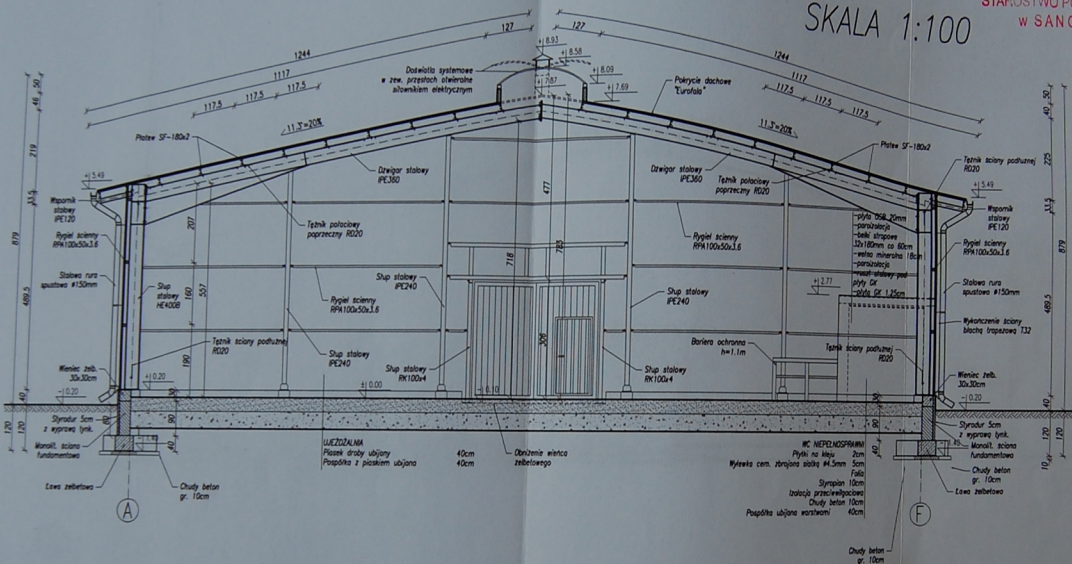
SKALA 1:100

STAROSTWO P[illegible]
W SANO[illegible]

1244
1117
127
127
1244
1117
117.5 117.5 117.5
117.5 117.5 117.5
+8.93
+8.58
+7.87
+8.09
+7.69

Doświetlenie systemowe w zew. przęstach otwieralne siłownikiem elektrycznym

Pokrycie dachowe "Eurofala"

11.3°=20%
11.3°=20%

Płatew SF-180x2
Płatew SF-180x2

Dźwigar stalowy IPE360
Dźwigar stalowy IPE360

Tężnik połaciowy poprzeczny RD20
Tężnik połaciowy poprzeczny RD20

Tężnik ściany podłużnej RD20

Wspornik stalowy IPE120
Wspornik stalowy IPE120

+5.49
+5.49

Rygiel ścienny RPA100x50x3.6
Rygiel ścienny RPA100x50x3.6
Rygiel ścienny RPA100x50x3.6
Rygiel ścienny RPA100x50x3.6

Stalowa rura spustowa ⌀150mm
Stalowa rura spustowa ⌀150mm

Słup stalowy HE400B

Słup stalowy IPE240
Słup stalowy IPE240
Słup stalowy IPE240

Słup stalowy RK100x4
Słup stalowy RK100x4

-płyta OSB 20mm
-paroizolacja
-belki stropowe 32x180mm co 60cm
-wełna mineralna 18cm
-paroizolacja
-ruszt stalowy pod płyty GK
-płyty GK 1.25cm

+2.77

Wykończenie ściany blachą trapezową T32

Bariera ochronna h=1.1m

Tężnik ściany podłużnej RD20
Tężnik ściany podłużnej RD20

Wieniec żelb. 30x30cm
Wieniec żelb. 30x30cm

+0.20
-0.20
±0.00
-0.10
-0.20

Styrodur 5cm z wyprową tynk.
Styrodur 5cm z wyprową tynk.

Monolit. ściana fundamentowa
Monolit. ściana fundamentowa

Ława żelbetowa
Ława żelbetowa

Chudy beton gr. 10cm
Chudy beton gr. 10cm
Chudy beton gr. 10cm

WJEŻDŻALNIA
Piasek drobny ubijany 40cm
Pospółka z piaskiem ubijana 40cm

Obniżenie wieńca żelbetowego

WC NIEPEŁNOSPRAWNI
Płytki na kleju 2cm
Wylewka cem. zbrojona siatką ⌀4.5mm 5cm
Folia
Styropian 10cm
Izolacja przeciwwilgociowa
Chudy beton 10cm
Pospółka ubijana warstwami 40cm

879
489.5
219
46
50
33.5
40
120
120
207
160
557
190
718
477
783
306
40
90
879
489.5
225
40
50
33.5
40
120
120
10

(A)
(F)